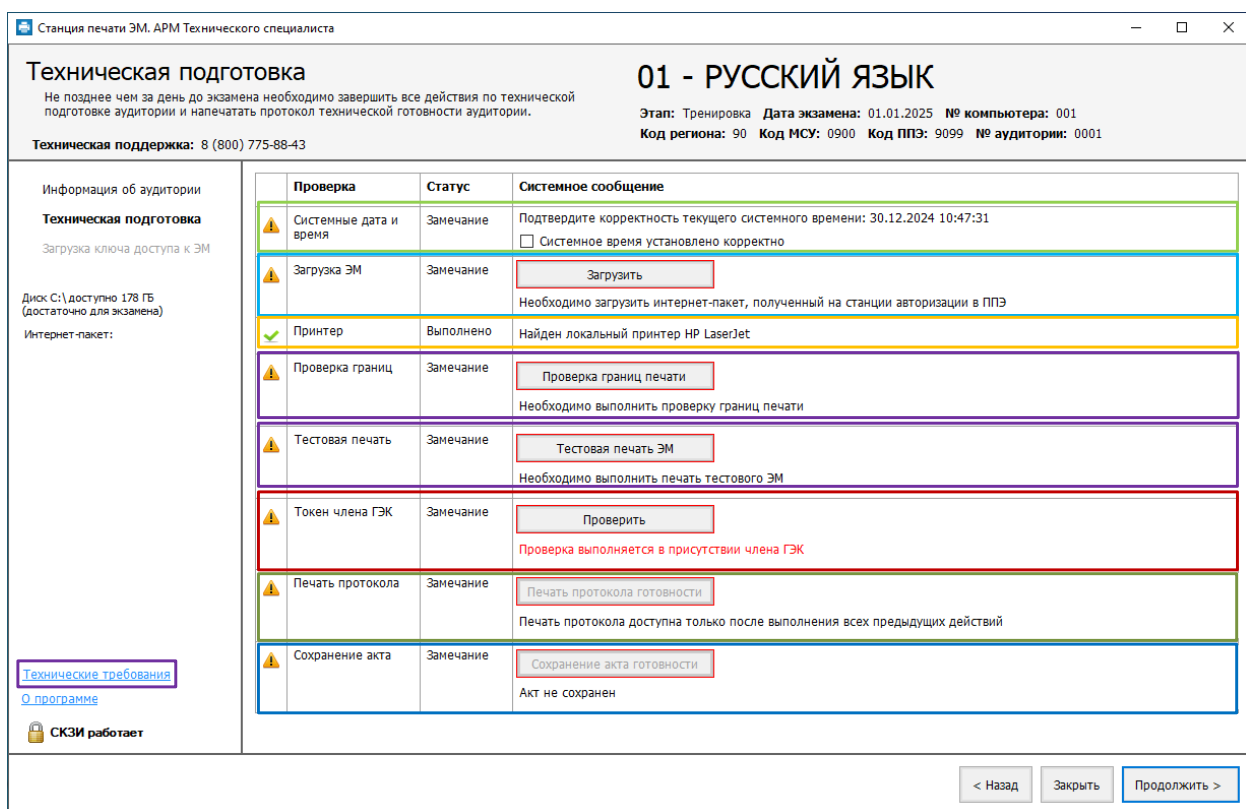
Станция печати ЭМ. АРМ Технического специалиста

Техническая подготовка
Не позднее чем за день до экзамена необходимо завершить все действия по технической подготовке аудитории и напечатать протокол технической готовности аудитории.

Техническая поддержка: 8 (800) 775-88-43

01 - РУССКИЙ ЯЗЫК

Этап: Тренировка Дата экзамена: 01.01.2025 № компьютера: 001
Код региона: 90 Код МСУ: 0900 Код ППЭ: 9099 № аудитории: 0001

Информация об аудитории
Техническая подготовка
Загрузка ключа доступа к ЭМ

Диск C:\ доступно 178 ГБ (достаточно для экзамена)
Интернет-пакет:

| | Проверка | Статус | Системное сообщение |
|---|---|---|---|
| | Системные дата и время | Замечание | Подтвердите корректность текущего системного времени: 30.12.2024 10:47:31 Системное время установлено корректно |
| | Загрузка ЭМ | Замечание | Загрузить Необходимо загрузить интернет-пакет, полученный на станции авторизации в ППЭ |
| | Принтер | Выполнено | Найден локальный принтер HP LaserJet |
| | Проверка границ | Замечание | Проверка границ печати Необходимо выполнить проверку границ печати |
| | Тестовая печать | Замечание | Тестовая печать ЭМ Необходимо выполнить печать тестового ЭМ |
| | Токен члена ГЭК | Замечание | Проверить Проверка выполняется в присутствии члена ГЭК |
| | Печать протокола | Замечание | Печать протокола готовности Печать протокола доступна только после выполнения всех предыдущих действий |
| | Сохранение акта | Замечание | Сохранение акта готовности Акт не сохранен |

Технические требования
О программе
СКЗИ работает

< Назад Закрыть Продолжить >